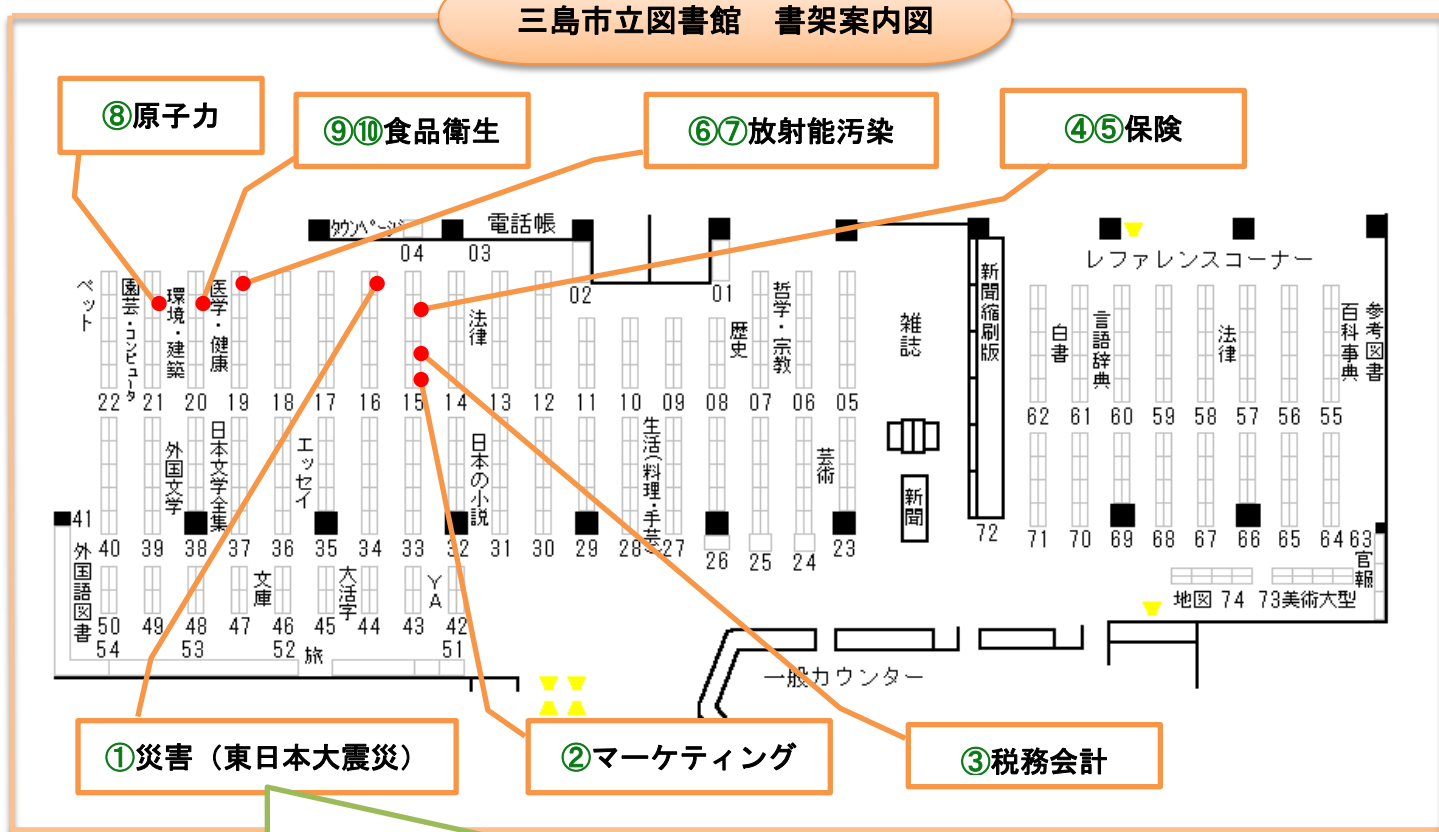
三島市立図書館　書架案内図

⑧原子力

⑨⑩食品衛生

⑥⑦放射能汚染

④⑤保険

タウンページ　電話帳

04　03　02　01

レファレンスコーナー

ペット　園芸・コンピュータ　環境・建築　医学・健康　法律　歴史　哲学・宗教　雑誌　新聞縮刷版　白書　言語辞典　法律　百科事典　参考図書

22　21　20　19　18　17　16　15　14　13　12　11　10　09　08　07　06　05

62　61　60　59　58　57　56　55

外国文学　日本文学全集　エッセイ　日本の小説　生活（料理・手芸）　芸術　新聞

41

40　39　38　37　36　35　34　33　32　31　30　29　28　27　26　25　24　23

72

71　70　69　68　67　66　65　64　63

官報

外国語図書　文庫　大活字　YA

50　49　48　47　46　45　44　43　42

54　53　52　旅　51

地図 74　73美術大型

一般カウンター

①災害（東日本大震災）

②マーケティング

③税務会計